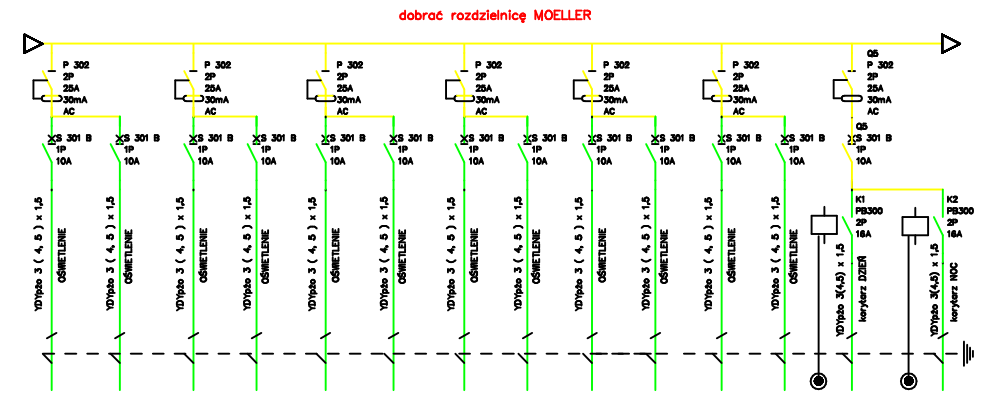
dobrać rozdzielnicę MOELLER

P 302
2P
25A
30mA
AC

S 301 B
1P
10A

S 301 B
1P
10A

YDYpżo 3 ( 4, 5 ) x 1,5
OŚWIETLENIE

YDYpżo 3 ( 4, 5 ) x 1,5
OŚWIETLENIE

P 302
2P
25A
30mA
AC

S 301 B
1P
10A

S 301 B
1P
10A

YDYpżo 3 ( 4, 5 ) x 1,5
OŚWIETLENIE

YDYpżo 3 ( 4, 5 ) x 1,5
OŚWIETLENIE

P 302
2P
25A
30mA
AC

S 301 B
1P
10A

S 301 B
1P
10A

YDYpżo 3 ( 4, 5 ) x 1,5
OŚWIETLENIE

YDYpżo 3 ( 4, 5 ) x 1,5
OŚWIETLENIE

P 302
2P
25A
30mA
AC

S 301 B
1P
10A

S 301 B
1P
10A

YDYpżo 3 ( 4, 5 ) x 1,5
OŚWIETLENIE

YDYpżo 3 ( 4, 5 ) x 1,5
OŚWIETLENIE

P 302
2P
25A
30mA
AC

S 301 B
1P
10A

S 301 B
1P
10A

YDYpżo 3 ( 4, 5 ) x 1,5
OŚWIETLENIE

YDYpżo 3 ( 4, 5 ) x 1,5
OŚWIETLENIE

P 302
2P
25A
30mA
AC

S 301 B
1P
10A

S 301 B
1P
10A

YDYpżo 3 ( 4, 5 ) x 1,5
OŚWIETLENIE

YDYpżo 3 ( 4, 5 ) x 1,5
OŚWIETLENIE

Q5
P 302
2P
25A
30mA
AC

Q5
S 301 B
1P
10A

K1
PB300
2P
16A

YDYpżo 3(4,5) x 1,5
korytarz DZIEŃ

K2
PB300
2P
16A

YDYpżo 3(4,5) x 1,5
korytarz NOC